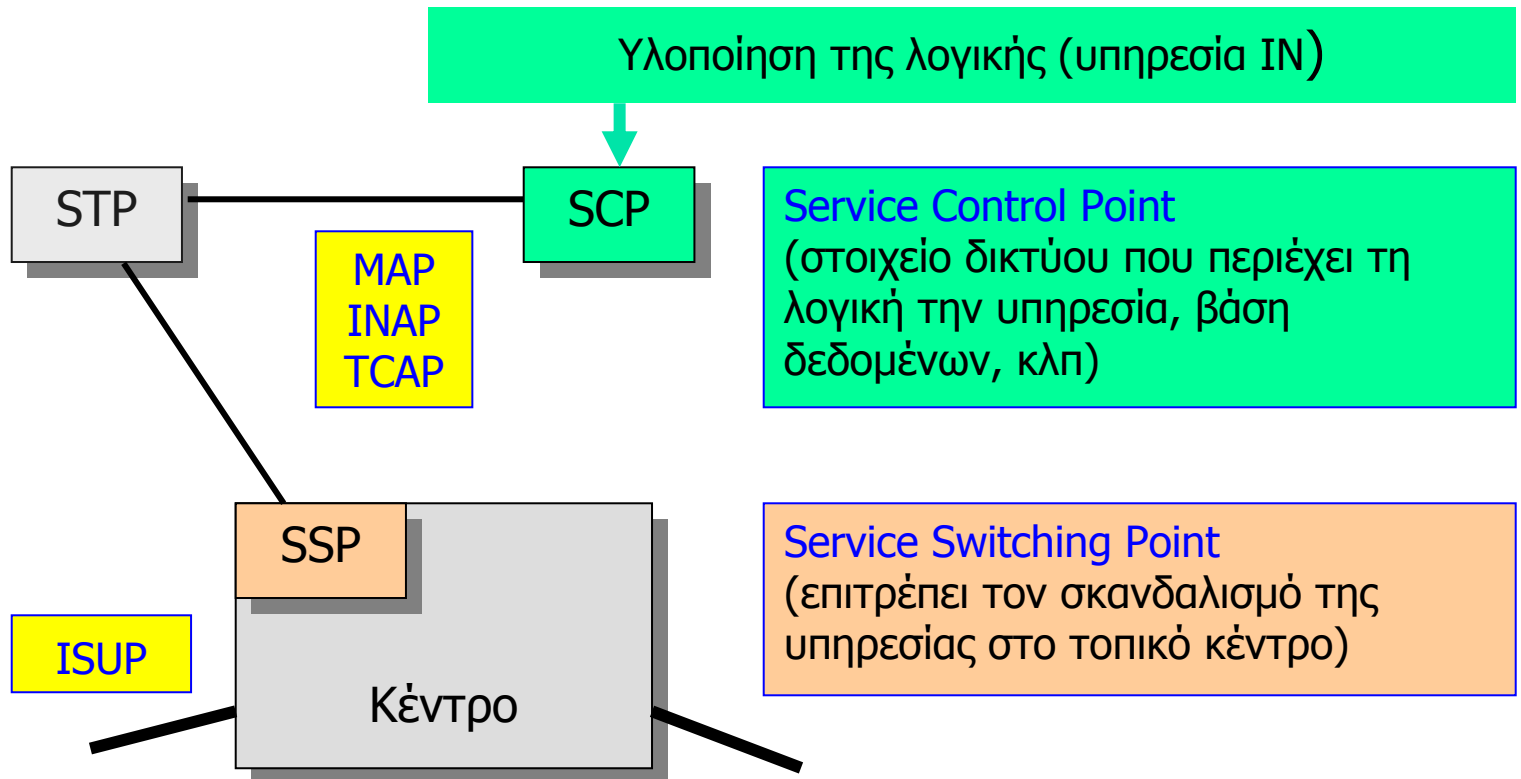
Υλοποίηση της λογικής (υπηρεσία IN)

STP

SCP

MAP
INAP
TCAP

Service Control Point
(στοιχείο δικτύου που περιέχει τη λογική την υπηρεσία, βάση δεδομένων, κλπ)

SSP

Service Switching Point
(επιτρέπει τον σκανδαλισμό της υπηρεσίας στο τοπικό κέντρο)

ISUP

Κέντρο